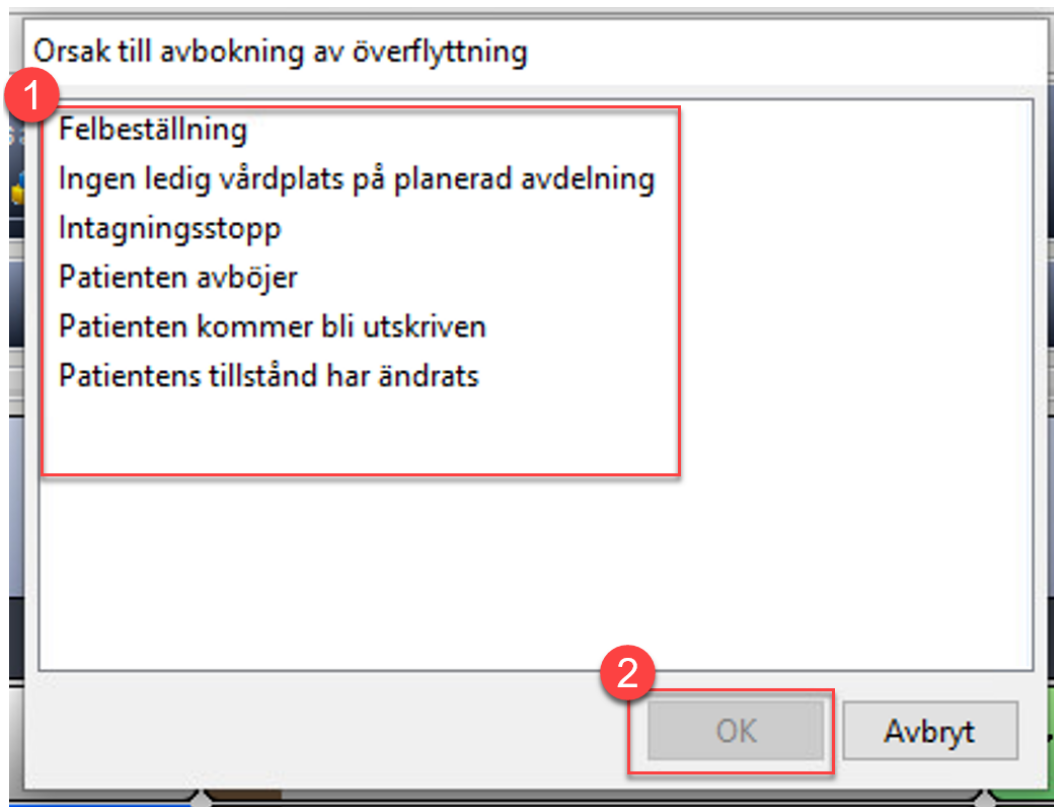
Orsak till avbokning av överflyttning

1

Felbeställning
Ingen ledig vårdplats på planerad avdelning
Intagningsstopp
Patienten avböjer
Patienten kommer bli utskriven
Patientens tillstånd har ändrats

2

OK

Avbryt